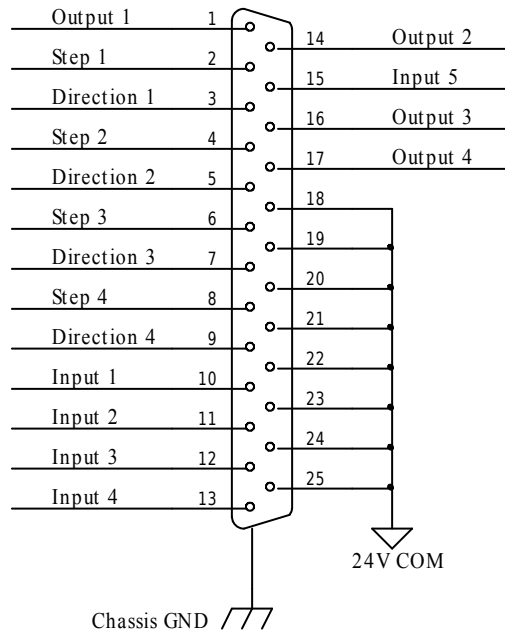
Output 1 1
Step 1 2
Direction 1 3
Step 2 4
Direction 2 5
Step 3 6
Direction 3 7
Step 4 8
Direction 4 9
Input 1 10
Input 2 11
Input 3 12
Input 4 13

14 Output 2
15 Input 5
16 Output 3
17 Output 4
18
19
20
21
22
23
24
25

24V COM

Chassis GND